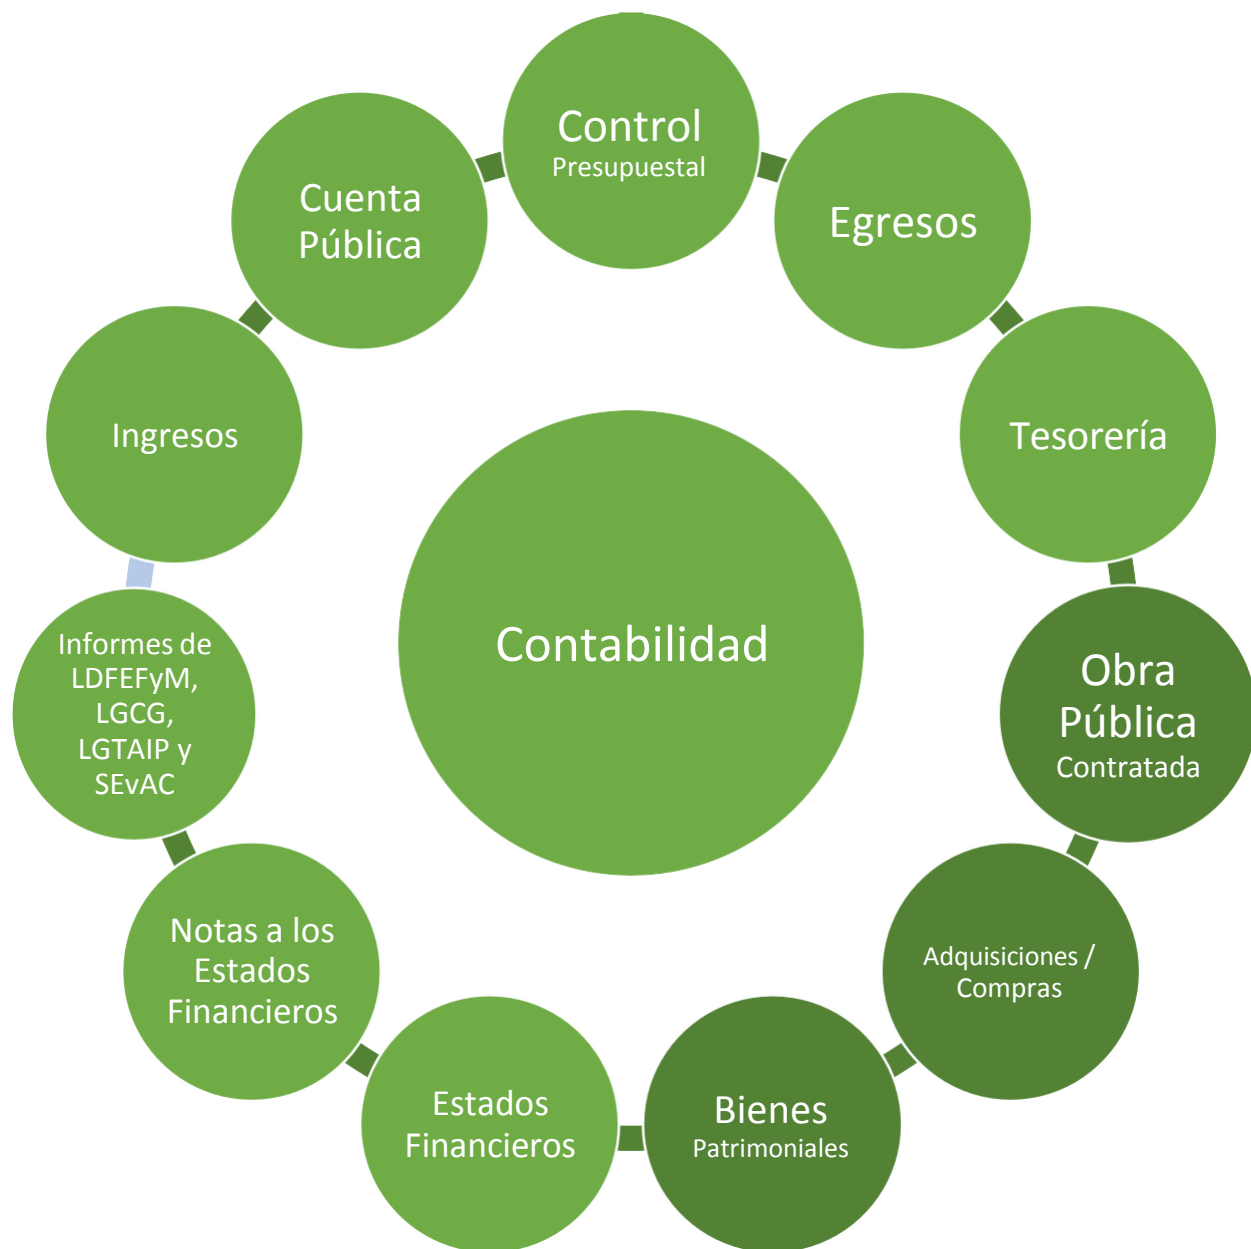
Control
Presupuestal

Egresos

Tesorería

Obra Pública
Contratada

Adquisiciones / Compras

Bienes
Patrimoniales

Estados Financieros

Notas a los Estados Financieros

Informes de LDFEFyM, LGCG, LGTAIP y SEvAC

Ingresos

Cuenta Pública

Contabilidad